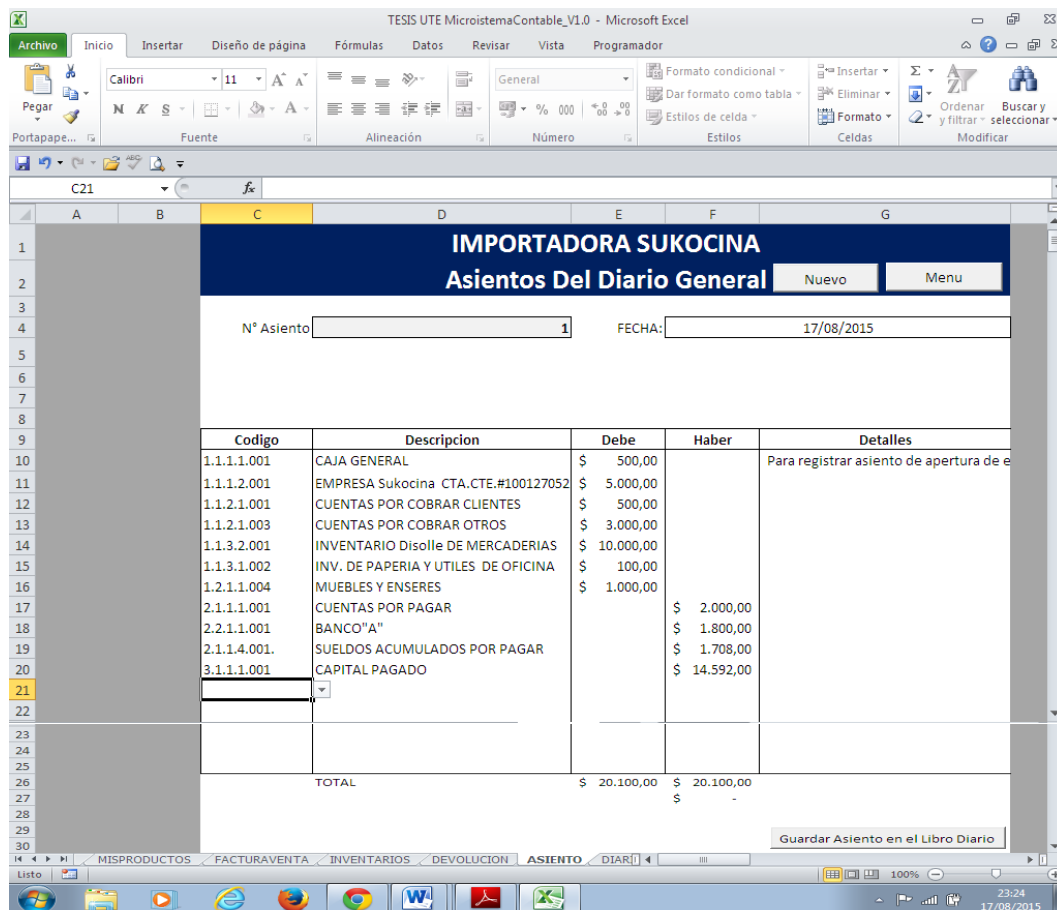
TESIS UTE MicroistemaContable_V1.0 - Microsoft Excel

Archivo | Inicio | Insertar | Diseño de página | Fórmulas | Datos | Revisar | Vista | Programador

Pegar
Portapape...
Calibri | 11
N K S
Fuente
Alineación
General
% 000
Número
Formato condicional
Dar formato como tabla
Estilos de celda
Estilos
Insertar
Eliminar
Formato
Celdas
Σ
Ordenar y filtrar
Buscar y seleccionar
Modificar

C21 | $f_x$

| | A | B | C | D | E | F | G |
|---|---|---|---|---|---|---|---|
| 1 | | | IMPORTADORA SUKOCINA | | | | |
| 2 | | | Asientos Del Diario General | | | Nuevo | Menu |
| 3 | | | | | | | |
| 4 | | | N° Asiento | 1 | FECHA: | 17/08/2015 | |
| 5 | | | | | | | |
| 6 | | | | | | | |
| 7 | | | | | | | |
| 8 | | | | | | | |
| 9 | | | Codigo | Descripcion | Debe | Haber | Detalles |
| 10 | | | 1.1.1.1.001 | CAJA GENERAL | $ 500,00 | | Para registrar asiento de apertura de e |
| 11 | | | 1.1.1.2.001 | EMPRESA Sukocina CTA.CTE.#100127052 | $ 5.000,00 | | |
| 12 | | | 1.1.2.1.001 | CUENTAS POR COBRAR CLIENTES | $ 500,00 | | |
| 13 | | | 1.1.2.1.003 | CUENTAS POR COBRAR OTROS | $ 3.000,00 | | |
| 14 | | | 1.1.3.2.001 | INVENTARIO Disolle DE MERCADERIAS | $ 10.000,00 | | |
| 15 | | | 1.1.3.1.002 | INV. DE PAPERIA Y UTILES DE OFICINA | $ 100,00 | | |
| 16 | | | 1.2.1.1.004 | MUEBLES Y ENSERES | $ 1.000,00 | | |
| 17 | | | 2.1.1.1.001 | CUENTAS POR PAGAR | | $ 2.000,00 | |
| 18 | | | 2.2.1.1.001 | BANCO"A" | | $ 1.800,00 | |
| 19 | | | 2.1.1.4.001. | SUELDOS ACUMULADOS POR PAGAR | | $ 1.708,00 | |
| 20 | | | 3.1.1.1.001 | CAPITAL PAGADO | | $ 14.592,00 | |
| 21 | | | | | | | |
| 22 | | | | | | | |
| 23 | | | | | | | |
| 24 | | | | | | | |
| 25 | | | | | | | |
| 26 | | | | TOTAL | $ 20.100,00 | $ 20.100,00 | |
| 27 | | | | | | $ - | |
| 28 | | | | | | | |
| 29 | | | | | | | Guardar Asiento en el Libro Diario |
| 30 | | | | | | | |

MISPRODUCTOS | FACTURAVENTA | INVENTARIOS | DEVOLUCION | ASIENTO | DIARI
Listo | 100%
23:24
17/08/2015